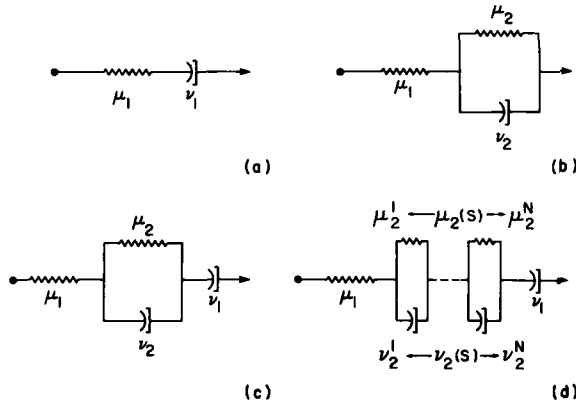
$\mu_1$ $\nu_1$

(a)

$\mu_2$

$\mu_1$

$\nu_2$

(b)

$\mu_2$

$\mu_1$ $\nu_1$

$\nu_2$

(c)

$\mu_2^1 \longleftarrow \mu_2(S) \longrightarrow \mu_2^N$

$\mu_1$ $\nu_1$

$\nu_2^1 \longleftarrow \nu_2(S) \longrightarrow \nu_2^N$

(d)